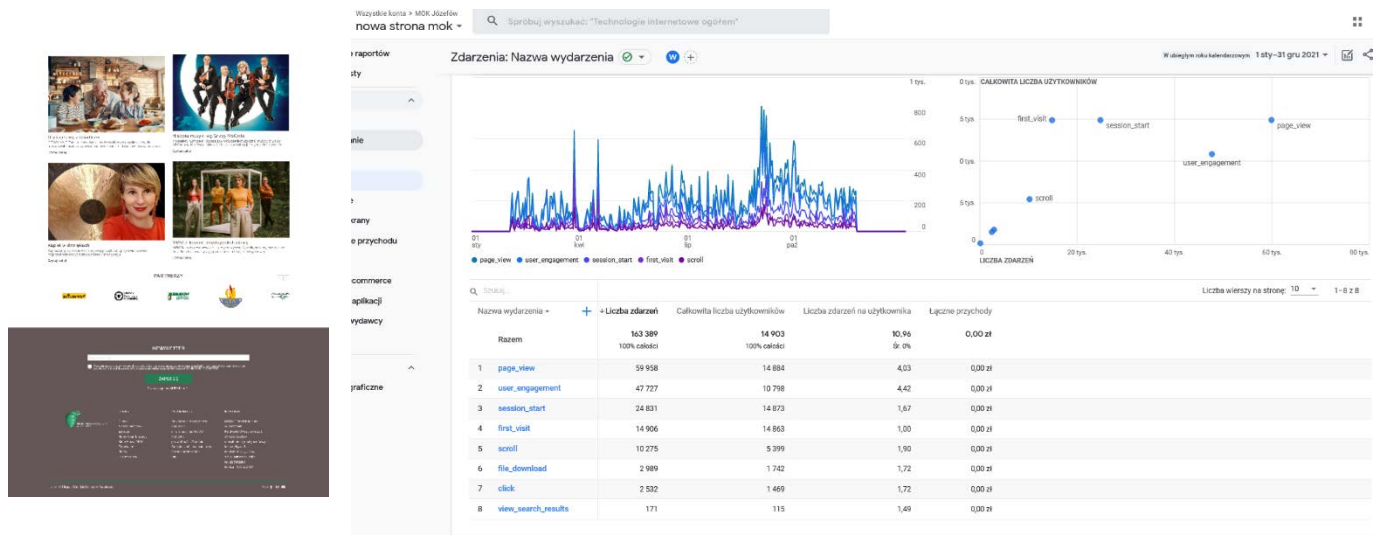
Wszystkie konta > MOK Józefów
nowa strona mok

Spróbuj wyszukać: "Technologie internetowe ogółem"

e raportów
sty
nie
e
rany
e przychodu
commerce
aplikacji
ydawcy
graficzne

Zdarzenia: Nazwa wydarzenia

W ubiegłym roku kalendarzowym 1 sty–31 gru 2021

1 tys.
800
600
400
200
0
01 sty
01 kwi
01 lip
01 paź

page_view user_engagement session_start first_visit scroll

CAŁKOWITA LICZBA UŻYTKOWNIKÓW
0 tys.
5 tys.
0 tys.
5 tys.
0
first_visit
session_start
page_view
user_engagement
scroll
0
20 tys.
40 tys.
60 tys.
80 tys.
LICZBA ZDARZEŃ

Szukaj...

Liczba wierszy na stronę: 10
1–8 z 8

| | Nazwa wydarzenia | ↓Liczba zdarzeń | Całkowita liczba użytkowników | Liczba zdarzeń na użytkownika | Łączne przychody |
|---|---|---|---|---|---|
| | Razem | 163 389 100% całości | 14 903 100% całości | 10,96 Śr. 0% | 0,00 zł |
| 1 | page_view | 59 958 | 14 884 | 4,03 | 0,00 zł |
| 2 | user_engagement | 47 727 | 10 798 | 4,42 | 0,00 zł |
| 3 | session_start | 24 831 | 14 873 | 1,67 | 0,00 zł |
| 4 | first_visit | 14 906 | 14 863 | 1,00 | 0,00 zł |
| 5 | scroll | 10 275 | 5 399 | 1,90 | 0,00 zł |
| 6 | file_download | 2 989 | 1 742 | 1,72 | 0,00 zł |
| 7 | click | 2 532 | 1 469 | 1,72 | 0,00 zł |
| 8 | view_search_results | 171 | 115 | 1,49 | 0,00 zł |

PARTNERZY
NEWSLETTER
ZAPISZ SIĘ